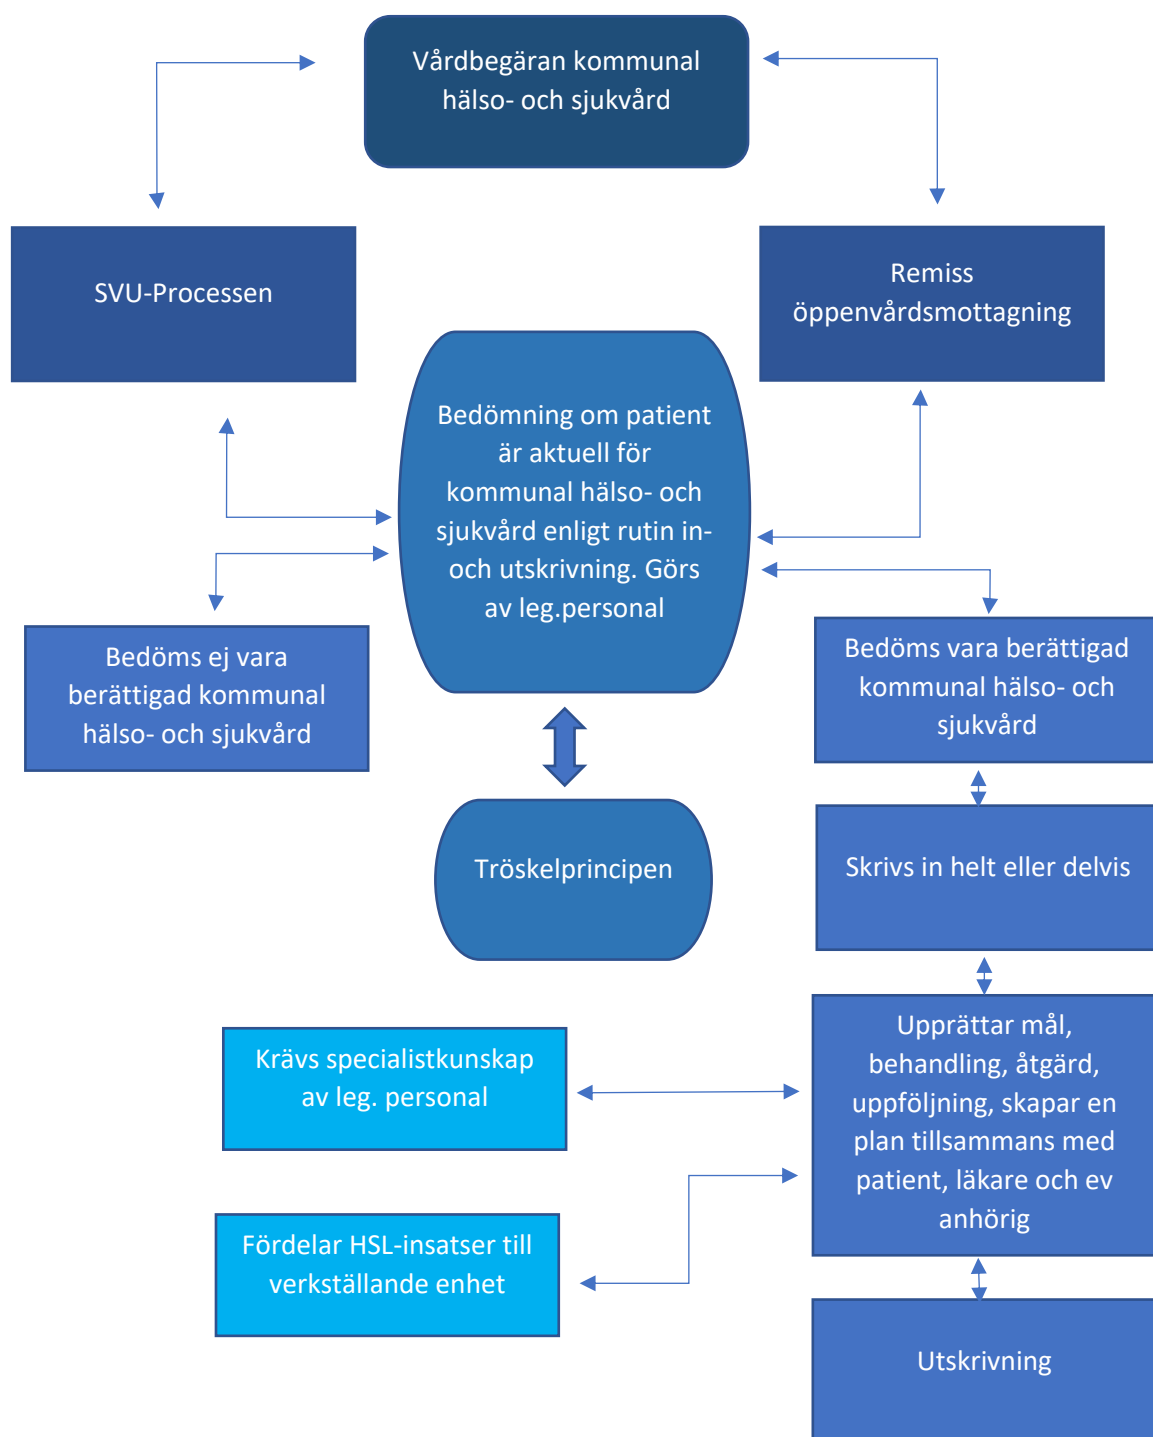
Vårdbegäran kommunal hälso- och sjukvård

SVU-Processen

Remiss öppenvårdsmottagning

Bedömning om patient är aktuell för kommunal hälso- och sjukvård enligt rutin in- och utskrivning. Görs av leg.personal

Bedöms ej vara berättigad kommunal hälso- och sjukvård

Bedöms vara berättigad kommunal hälso- och sjukvård

Tröskelprincipen

Skrivs in helt eller delvis

Krävs specialistkunskap av leg. personal

Upprättar mål, behandling, åtgärd, uppföljning, skapar en plan tillsammans med patient, läkare och ev anhörig

Fördelar HSL-insatser till verkställande enhet

Utskrivning